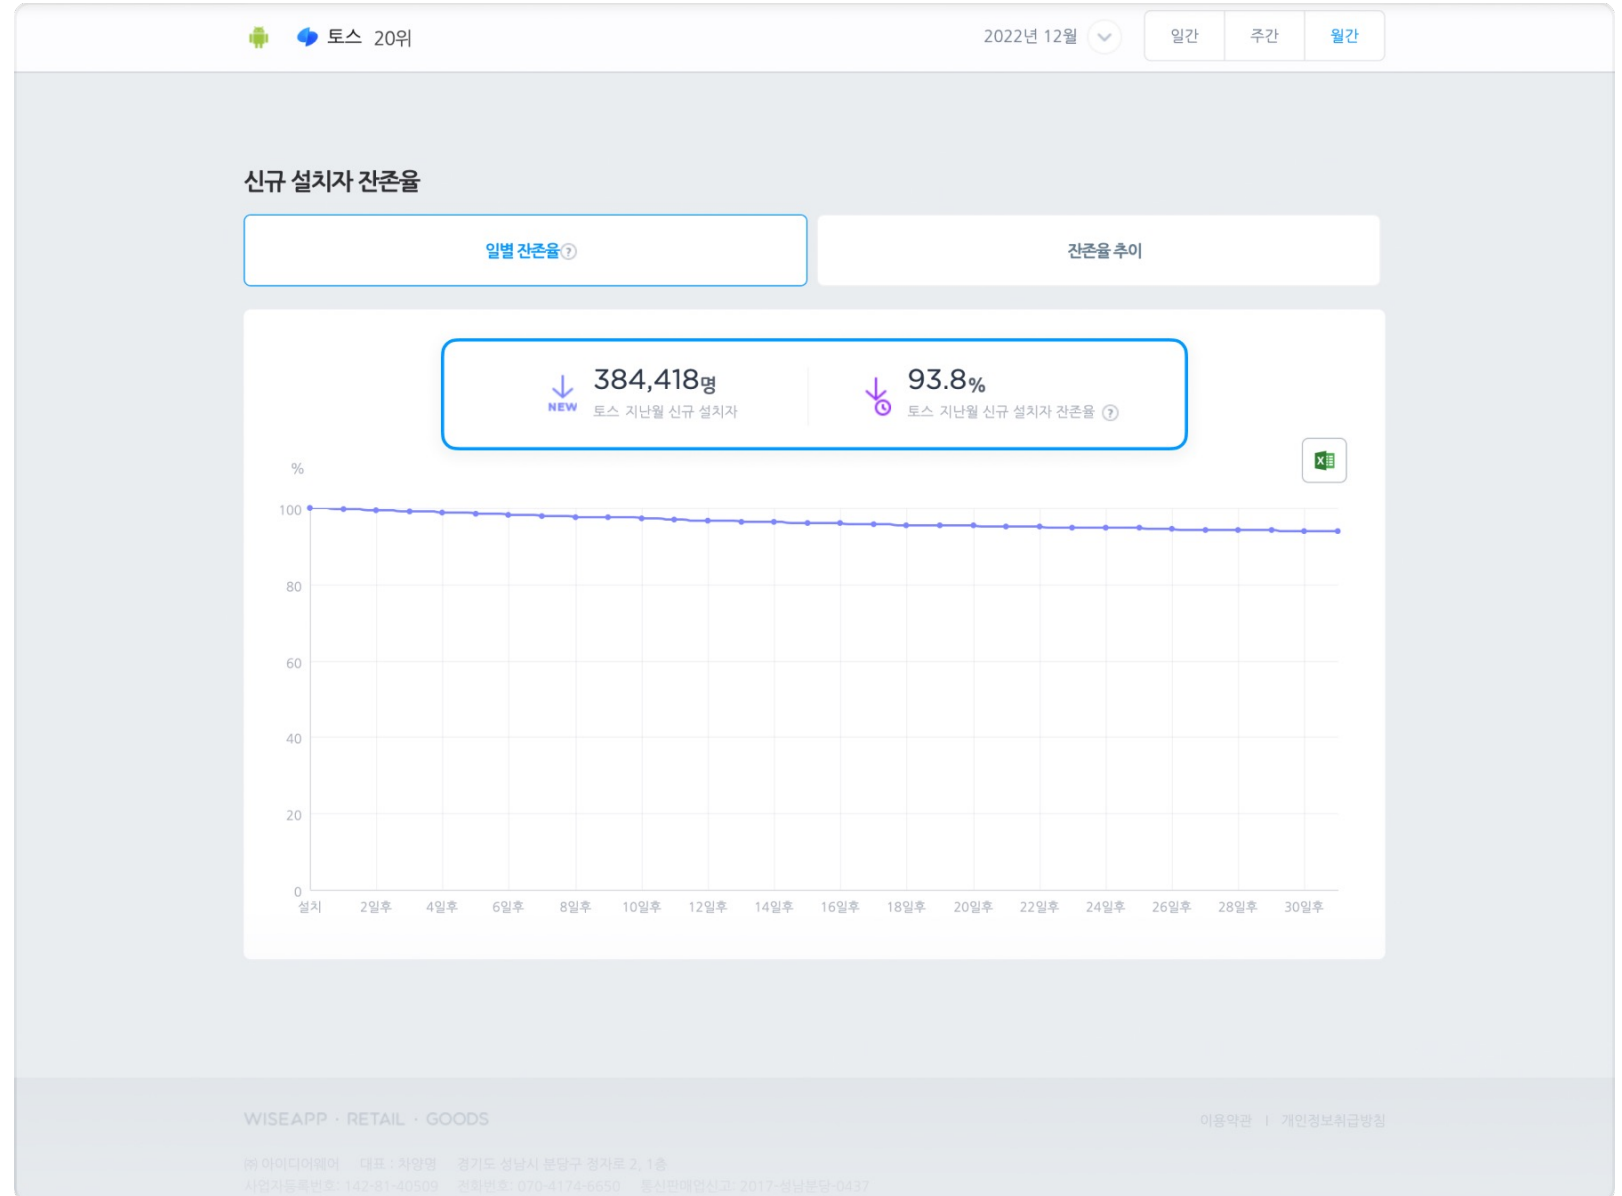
토스 20위

2022년 12월

일간 주간 월간

신규 설치자 잔존율

일별 잔존율 ?

잔존율 추이

NEW 384,418명
토스 지난월 신규 설치자

93.8%
토스 지난월 신규 설치자 잔존율 ?

%

100
80
60
40
20
0

설치 2일후 4일후 6일후 8일후 10일후 12일후 14일후 16일후 18일후 20일후 22일후 24일후 26일후 28일후 30일후

WISEAPP · RETAIL · GOODS

이용약관 | 개인정보취급방침

(주) 아이지에이웨어 대표 : 차양명 경기도 성남시 분당구 정자로 2, 1층
사업자등록번호: 142-81-40509 전화번호: 070-4174-6650 통신판매업신고: 2017-성남분당-0437